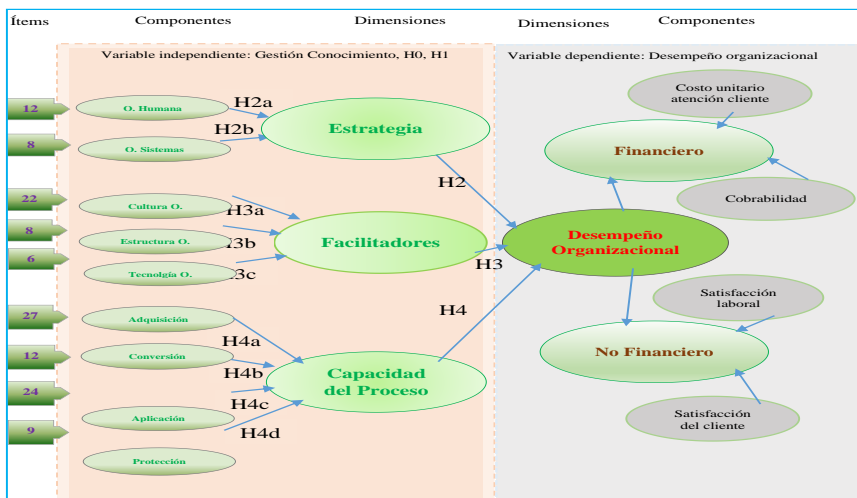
Ítems Componentes Dimensiones Dimensiones Componentes

Variable independiente: Gestión Conocimiento, H0, H1

Variable dependiente: Desempeño organizacional

12
O. Humana
H2a
8
O. Sistemas
H2b
Estrategia

22
Cultura O.
H3a
8
Estructura O.
H3b
6
Tecnología O.
H3c
Facilitadores

27
Adquisición
12
Conversión
H4a
24
H4b
Aplicación
H4c
9
H4d
Protección
Capacidad del Proceso

H2
H3
H4

Desempeño Organizacional

Costo unitario atención cliente
Financiero
Cobrabilidad

Satisfacción laboral
No Financiero
Satisfacción del cliente